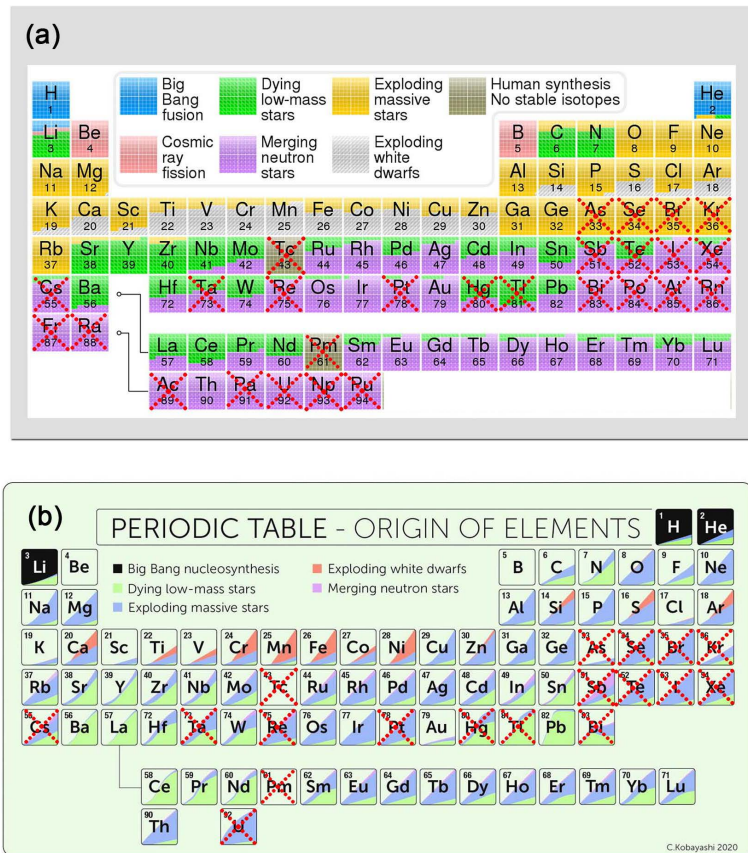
(a)

Big Bang fusion
Dying low-mass stars
Exploding massive stars
Human synthesis No stable isotopes
Cosmic ray fission
Merging neutron stars
Exploding white dwarfs

H 1
He 2
Li 3
Be 4
B 5
C 6
N 7
O 8
F 9
Ne 10
Na 11
Mg 12
Al 13
Si 14
P 15
S 16
Cl 17
Ar 18
K 19
Ca 20
Sc 21
Ti 22
V 23
Cr 24
Mn 25
Fe 26
Co 27
Ni 28
Cu 29
Zn 30
Ga 31
Ge 32
As 33
Se 34
Br 35
Kr 36
Rb 37
Sr 38
Y 39
Zr 40
Nb 41
Mo 42
Tc 43
Ru 44
Rh 45
Pd 46
Ag 47
Cd 48
In 49
Sn 50
Sb 51
Te 52
I 53
Xe 54
Cs 55
Ba 56
Hf 72
Ta 73
W 74
Re 75
Os 76
Ir 77
Pt 78
Au 79
Hg 80
Tl 81
Pb 82
Bi 83
Po 84
At 85
Rn 86
Fr 87
Ra 88
La 57
Ce 58
Pr 59
Nd 60
Pm 61
Sm 62
Eu 63
Gd 64
Tb 65
Dy 66
Ho 67
Er 68
Tm 69
Yb 70
Lu 71
Ac 89
Th 90
Pa 91
U 92
Np 93
Pu 94

(b)

PERIODIC TABLE - ORIGIN OF ELEMENTS

■ Big Bang nucleosynthesis
■ Dying low-mass stars
■ Exploding massive stars
■ Exploding white dwarfs
■ Merging neutron stars

1 H
2 He
3 Li
4 Be
5 B
6 C
7 N
8 O
9 F
10 Ne
11 Na
12 Mg
13 Al
14 Si
15 P
16 S
17 Cl
18 Ar
19 K
20 Ca
21 Sc
22 Ti
23 V
24 Cr
25 Mn
26 Fe
27 Co
28 Ni
29 Cu
30 Zn
31 Ga
32 Ge
33 As
34 Se
35 Br
36 Kr
37 Rb
38 Sr
39 Y
40 Zr
41 Nb
42 Mo
43 Tc
44 Ru
45 Rh
46 Pd
47 Ag
48 Cd
49 In
50 Sn
51 Sb
52 Te
53 I
54 Xe
55 Cs
56 Ba
57 La
72 Hf
73 Ta
74 W
75 Re
76 Os
77 Ir
78 Pt
79 Au
80 Hg
81 Tl
82 Pb
83 Bi
58 Ce
59 Pr
60 Nd
61 Pm
62 Sm
63 Eu
64 Gd
65 Tb
66 Dy
67 Ho
68 Er
69 Tm
70 Yb
71 Lu
90 Th
92 U

C.Kobayashi 2020